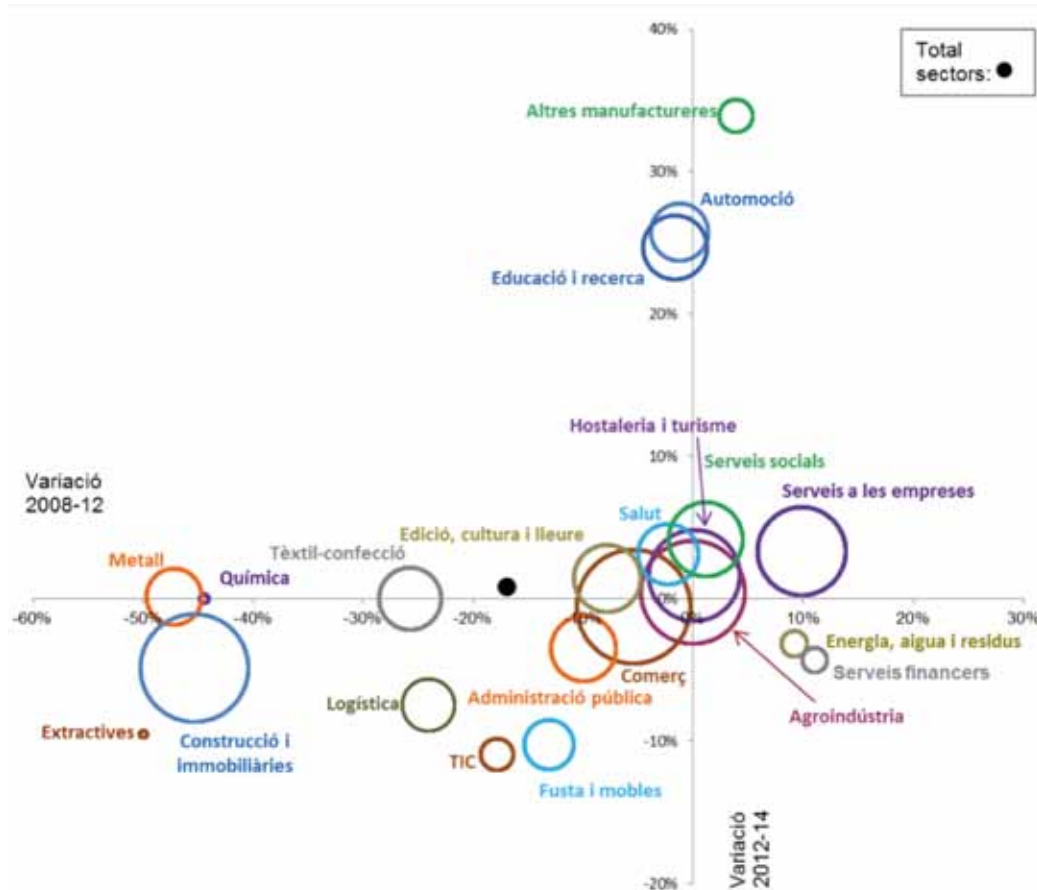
Total sectors:

40%

Altres manufactureres

30%

Automoció

Educació i recerca

20%

Hostaleria i turisme

10%

Serveis socials

Variació 2008-12

Serveis a les empreses

Salut

Edició, cultura i lleure

Tèxtil-confecció

Metall

Química

-60% -50% -40% -30% -20% 0% 0% 10% 20% 30%

Energia, aigua i residus

Serveis financers

Comerç

Administració pública

Logística

Agroindústria

Extractives

Construcció i immobiliàries

-10%

TIC

Fusta i mobles

Variació 2012-14

-20%